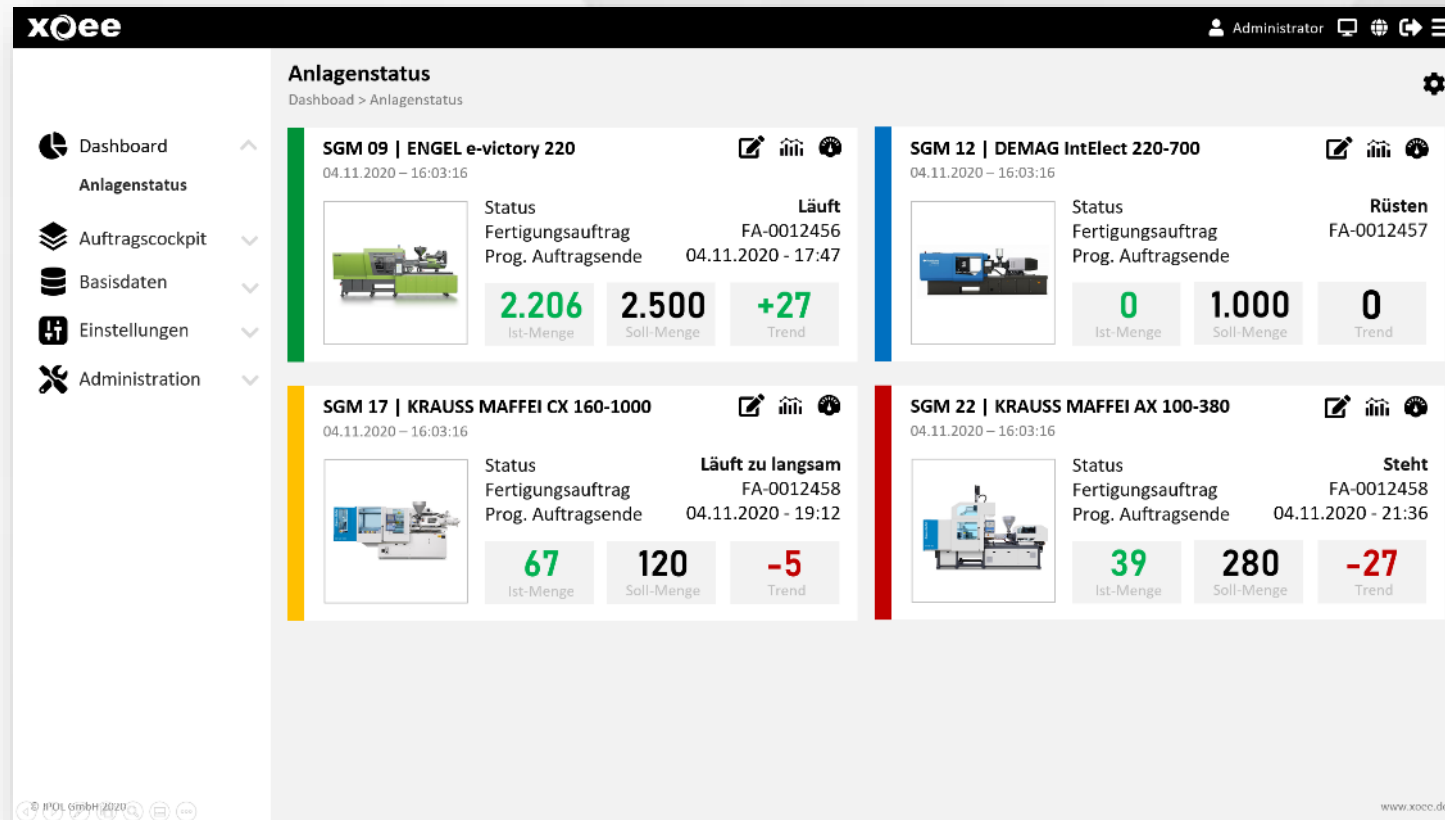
xOee

Administrator

Anlagenstatus
Dashboard > Anlagenstatus

Dashboard
Anlagenstatus
Auftragscockpit
Basisdaten
Einstellungen
Administration

SGM 09 | ENGEL e-victory 220
04.11.2020 – 16:03:16
Status Läuft
Fertigungsauftrag FA-0012456
Prog. Auftragsende 04.11.2020 - 17:47
2.206 Ist-Menge
2.500 Soll-Menge
+27 Trend

SGM 12 | DEMAG IntElect 220-700
04.11.2020 – 16:03:16
Status Rüsten
Fertigungsauftrag FA-0012457
Prog. Auftragsende
0 Ist-Menge
1.000 Soll-Menge
0 Trend

SGM 17 | KRAUSS MAFFEI CX 160-1000
04.11.2020 – 16:03:16
Status Läuft zu langsam
Fertigungsauftrag FA-0012458
Prog. Auftragsende 04.11.2020 - 19:12
67 Ist-Menge
120 Soll-Menge
-5 Trend

SGM 22 | KRAUSS MAFFEI AX 100-380
04.11.2020 – 16:03:16
Status Steht
Fertigungsauftrag FA-0012458
Prog. Auftragsende 04.11.2020 - 21:36
39 Ist-Menge
280 Soll-Menge
-27 Trend

© IPOL GmbH 2020
www.xoee.de